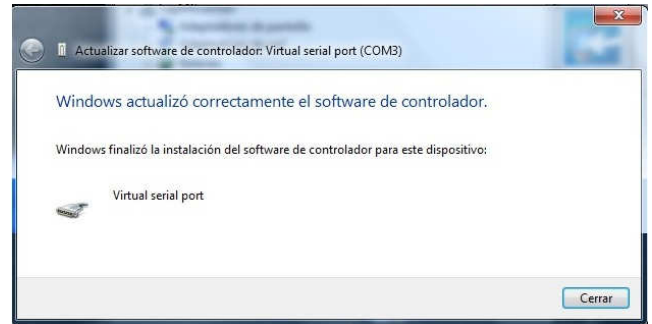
Actualizar software de controlador: Virtual serial port (COM3)

Windows actualizó correctamente el software de controlador.

Windows finalizó la instalación del software de controlador para este dispositivo:

Virtual serial port

Cerrar